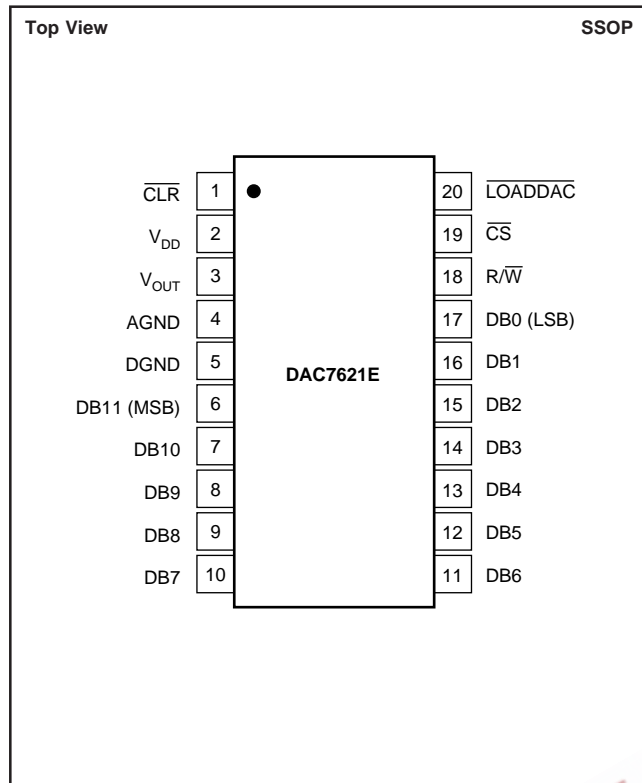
Top View

SSOP

DAC7621E

$\overline{CLR}$ 1

$V_{DD}$ 2

$V_{OUT}$ 3

AGND 4

DGND 5

DB11 (MSB) 6

DB10 7

DB9 8

DB8 9

DB7 10

20 $\overline{LOADDAC}$

19 $\overline{CS}$

18 R/$\overline{W}$

17 DB0 (LSB)

16 DB1

15 DB2

14 DB3

13 DB4

12 DB5

11 DB6